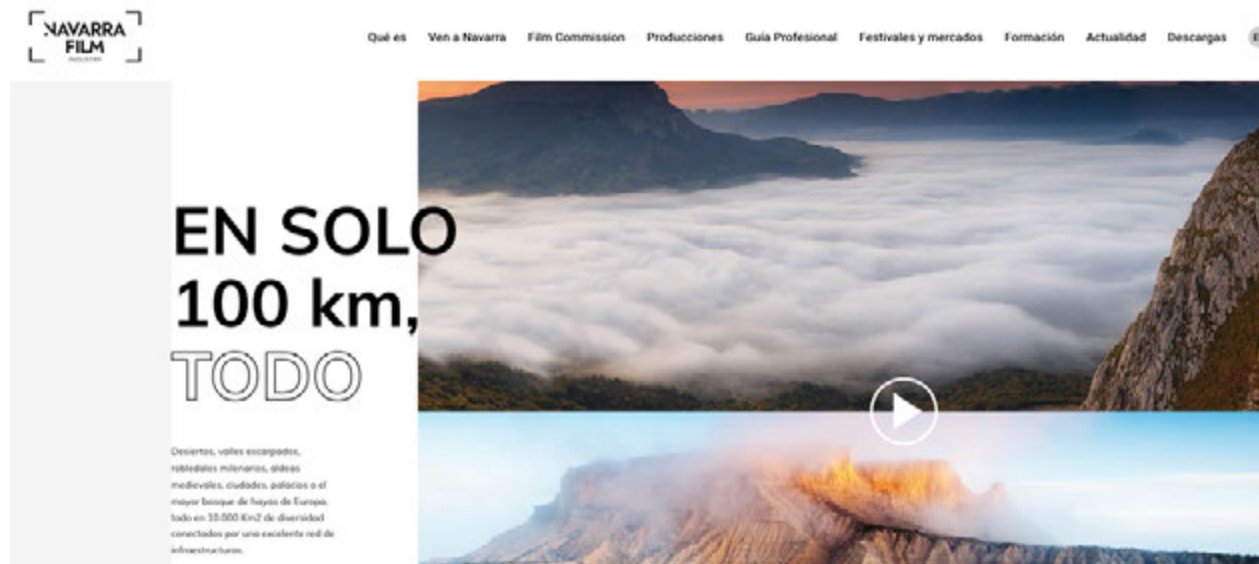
NAVARRA FILM
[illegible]

Qué es Ven a Navarra Film Commission Producciones Guía Profesional Festivales y mercados Formación Actualidad Descargas

EN SOLO 100 km, TODO

Desiertos, valles escarpados, robledales milenarios, aldeas medievales, ciudades, palacios o el mayor bosque de hayas de Europa, todo en 10.000 Km2 de diversidad conectados por una excelente red de infraestructuras.